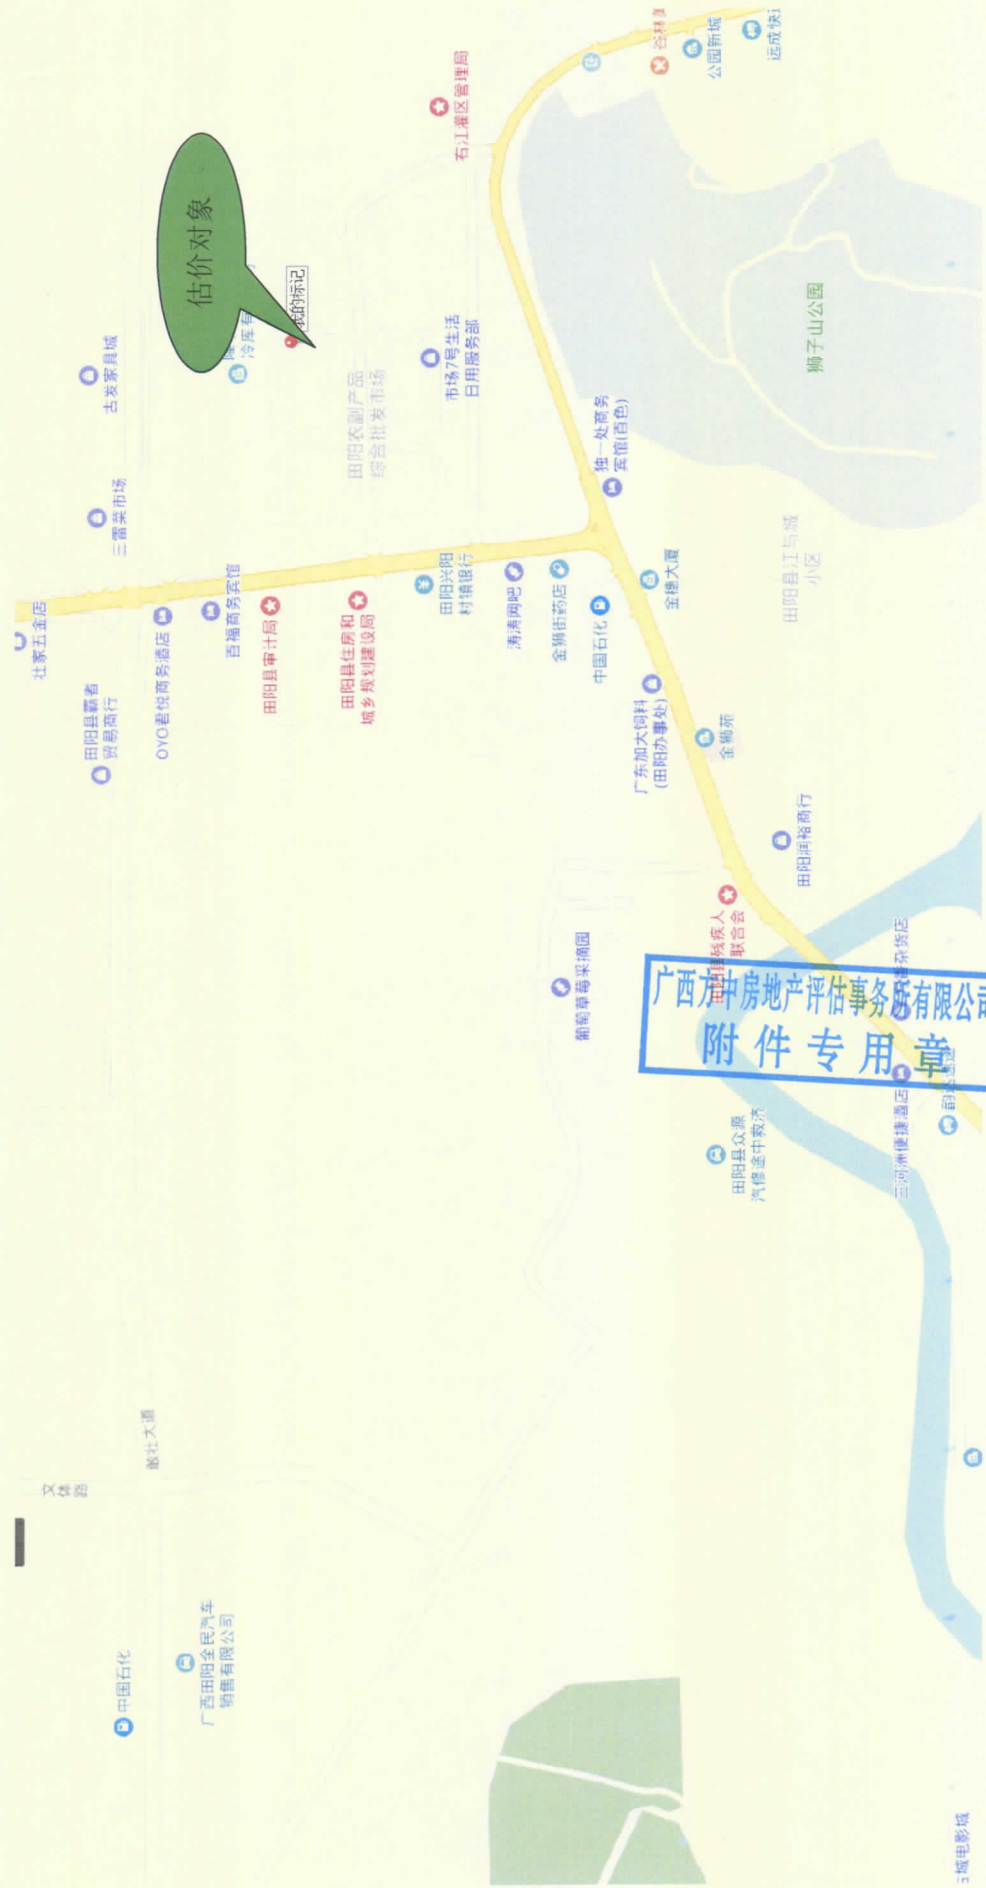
估价对象

我的标记

冷库

古发家具城

三蕾菜市场

壮家五金店

田阳县霸者贸易商行

OYO君悦商务酒店

百福商务宾馆

田阳县审计局

田阳县住房和城乡规划建设局

田阳农副产品综合批发市场

市场7号生活日用服务部

石江灌区管理局

田阳兴阳村镇银行

清清网吧

金狮街药店

中国石化

独一处商务宾馆(百色)

金穗大厦

广东加大饲料(田阳办事处)

金穗苑

田阳县工与城小区

狮子山公园

公园新城

远成快运

田阳润裕商行

田阳县残疾人联合会

葡萄草莓采摘园

田阳县众源汽修运中救济

三河湾便捷酒店

广西方中房地产评估事务所有限公司
附件专用章

文体路

敢壮大道

中国石化

广西田阳全民汽车销售有限公司

影城